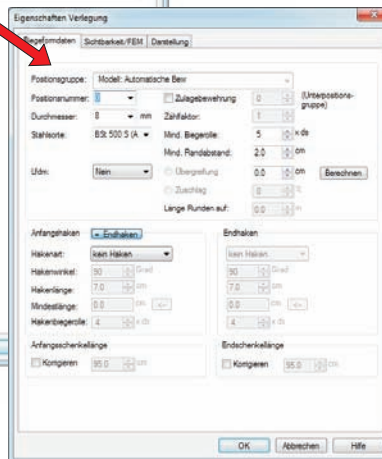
Eigenschaften Verlegung

Biegeformdaten | Sichtbarkeit/FEM | Darstellung

Positionsgruppe: Modell: Automatische Bew

Positionsnummer: 1

Zulagebewehrung 0 (Unterpositionsgruppe)

Durchmesser: 8 mm

Zählfaktor: 1

Stahlsorte: BSt 500 S (A

Mind. Biegerolle: 5 x ds

Mind. Randabstand: 2.0 cm

Lfdm: Nein

Übergreifung 0.0 cm

Berechnen

Zuschlag 0 %

Länge Runden auf: 0.0 cm

Anfangshaken → Endhaken

Endhaken

Hakenart: kein Haken

kein Haken

Hakenwinkel: 90 Grad

90 Grad

Hakenlänge: 7.0 cm

7.0 cm

Mindestlänge: 0.0 cm <-

0.0 cm ->

Hakenbiegerolle: 4 x ds

4 x ds

Anfangsschenkellänge

Korrigieren 95.0 cm

Endschenkellänge

Korrigieren 95.0 cm

OK | Abbrechen | Hilfe